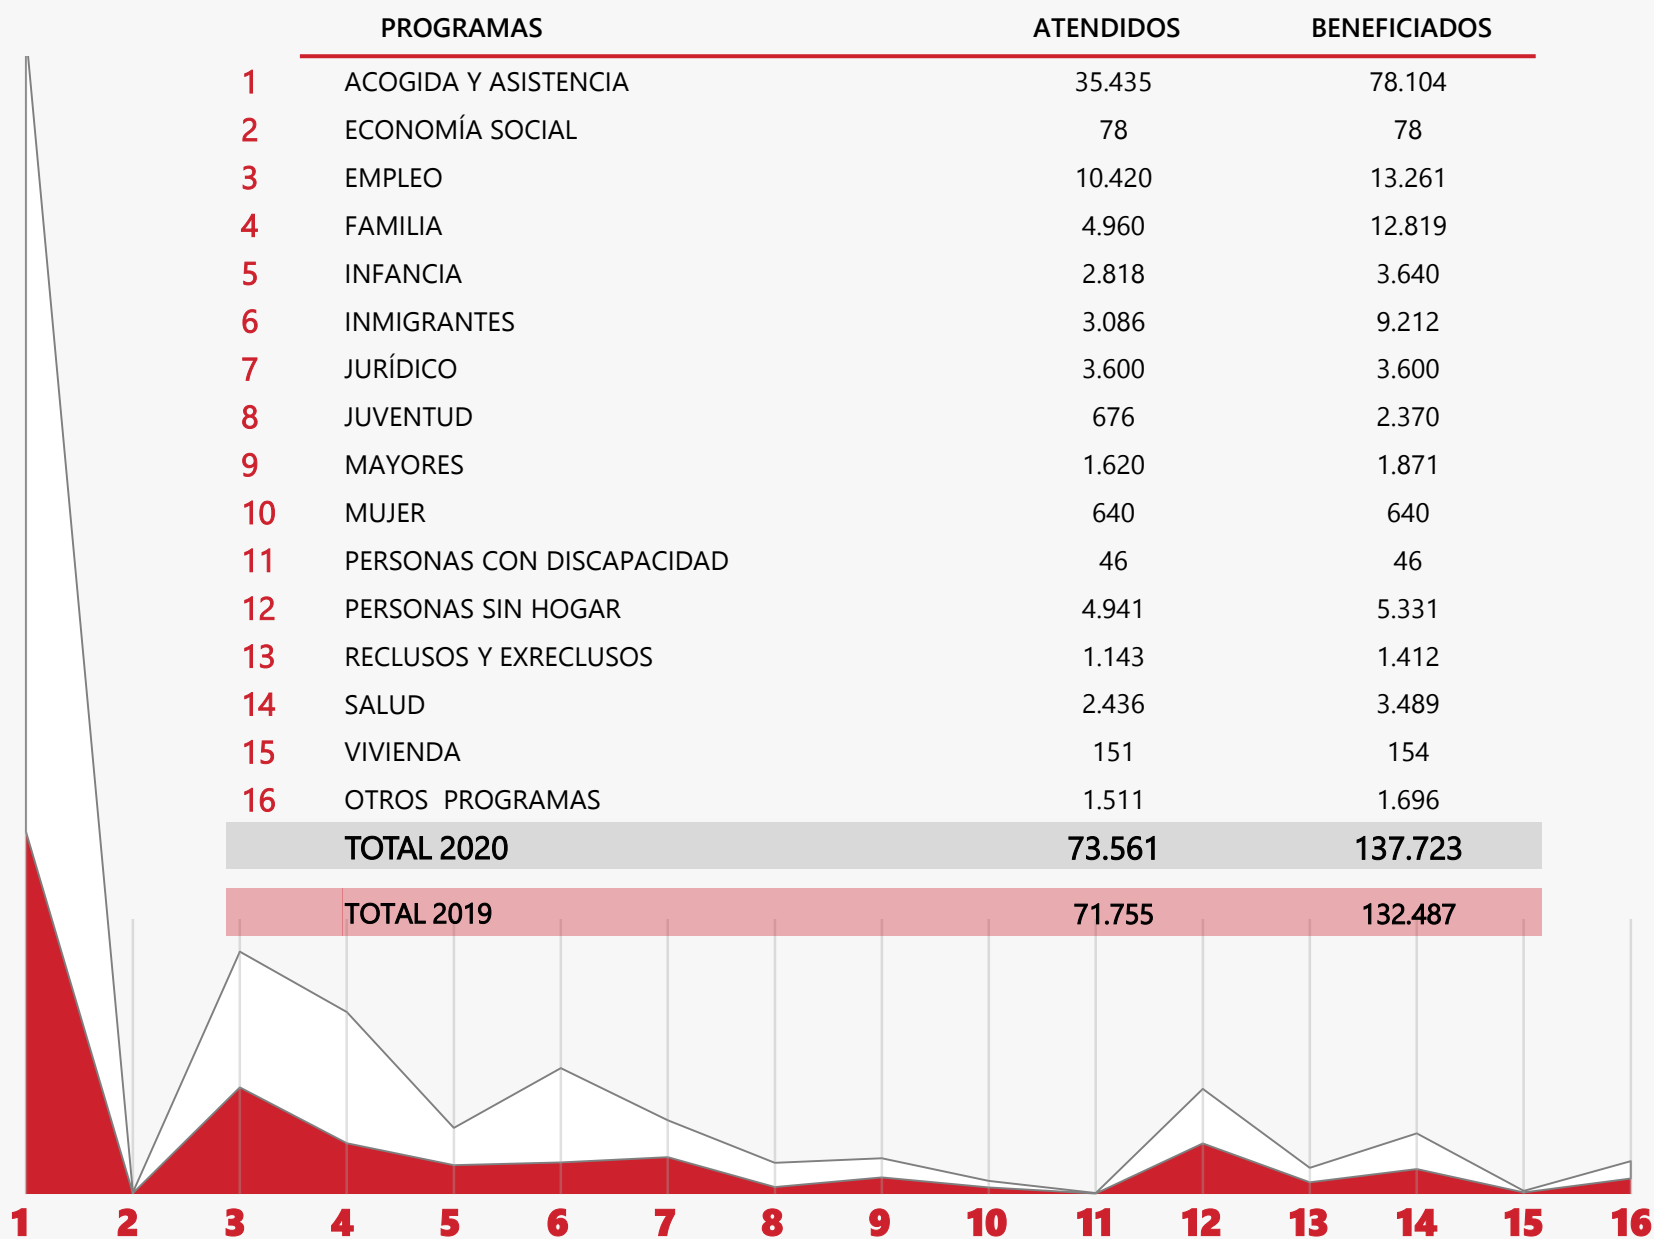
| | PROGRAMAS | ATENDIDOS | BENEFICIADOS |
|---|---|---|---|
| 1 | ACOGIDA Y ASISTENCIA | 35.435 | 78.104 |
| 2 | ECONOMÍA SOCIAL | 78 | 78 |
| 3 | EMPLEO | 10.420 | 13.261 |
| 4 | FAMILIA | 4.960 | 12.819 |
| 5 | INFANCIA | 2.818 | 3.640 |
| 6 | INMIGRANTES | 3.086 | 9.212 |
| 7 | JURÍDICO | 3.600 | 3.600 |
| 8 | JUVENTUD | 676 | 2.370 |
| 9 | MAYORES | 1.620 | 1.871 |
| 10 | MUJER | 640 | 640 |
| 11 | PERSONAS CON DISCAPACIDAD | 46 | 46 |
| 12 | PERSONAS SIN HOGAR | 4.941 | 5.331 |
| 13 | RECLUSOS Y EXRECLUSOS | 1.143 | 1.412 |
| 14 | SALUD | 2.436 | 3.489 |
| 15 | VIVIENDA | 151 | 154 |
| 16 | OTROS PROGRAMAS | 1.511 | 1.696 |
| | TOTAL 2020 | 73.561 | 137.723 |
| | TOTAL 2019 | 71.755 | 132.487 |

1 2 3 4 5 6 7 8 9 10 11 12 13 14 15 16